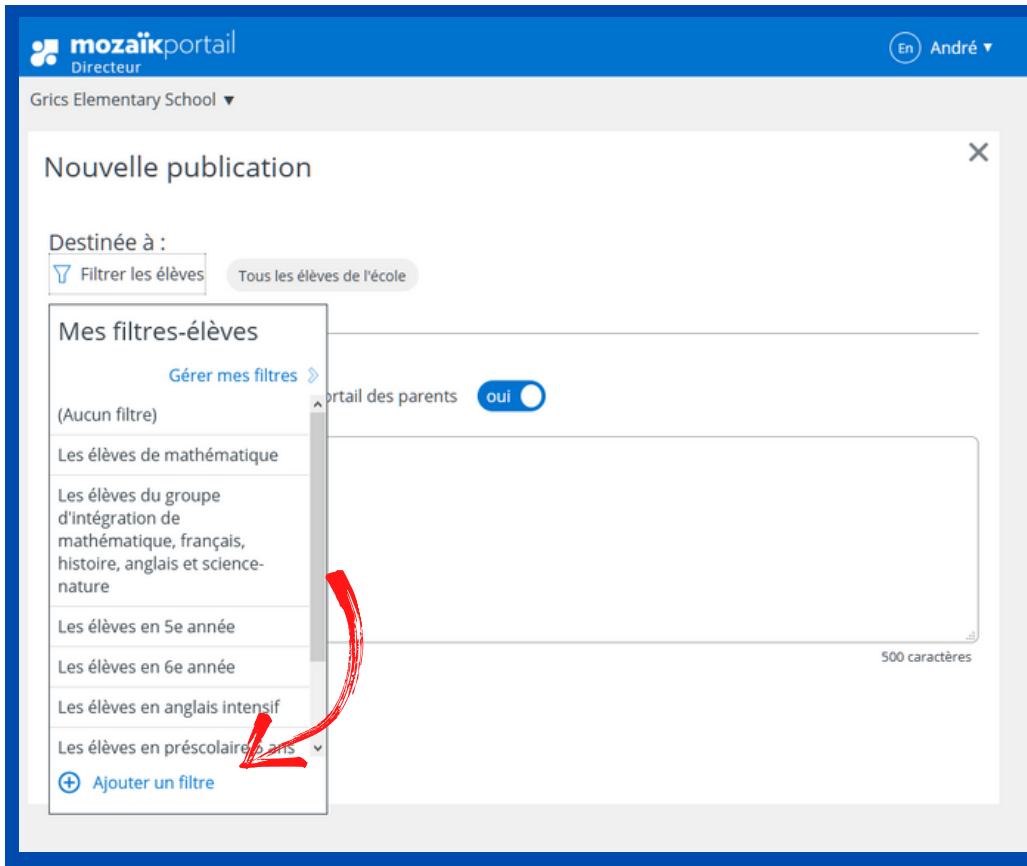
mozaïkportail
Directeur

En André ▾

Grics Elementary School ▾

Nouvelle publication

×

Destinée à :

Filtrer les élèves

Tous les élèves de l'école

Mes filtres-élèves

Gérer mes filtres

(Aucun filtre)

Les élèves de mathématique

Les élèves du groupe d'intégration de mathématique, français, histoire, anglais et science-nature

Les élèves en 5e année

Les élèves en 6e année

Les élèves en anglais intensif

Les élèves en préscolaire 5 ans

Ajouter un filtre

ortail des parents

oui

500 caractères